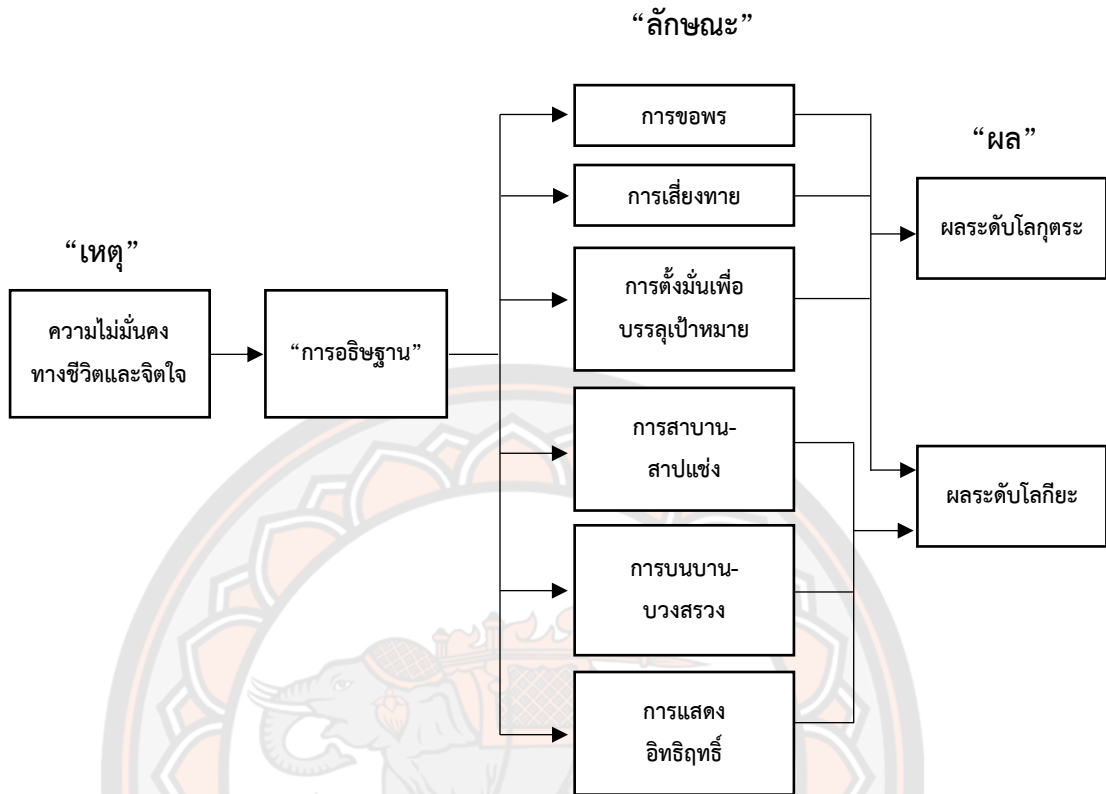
“ลักษณะ”

“เหตุ”

ความไม่มั่นคง ทางชีวิตและจิตใจ

“การอธิษฐาน”

การขอพร

การเสี่ยงทาย

การตั้งมั่นเพื่อ บรรลุเป้าหมาย

การสาบาน-สาปแช่ง

การบนบาน-บวงสรวง

การแสดง อิทธิฤทธิ์

“ผล”

ผลระดับโลกุตระ

ผลระดับโลกียะ